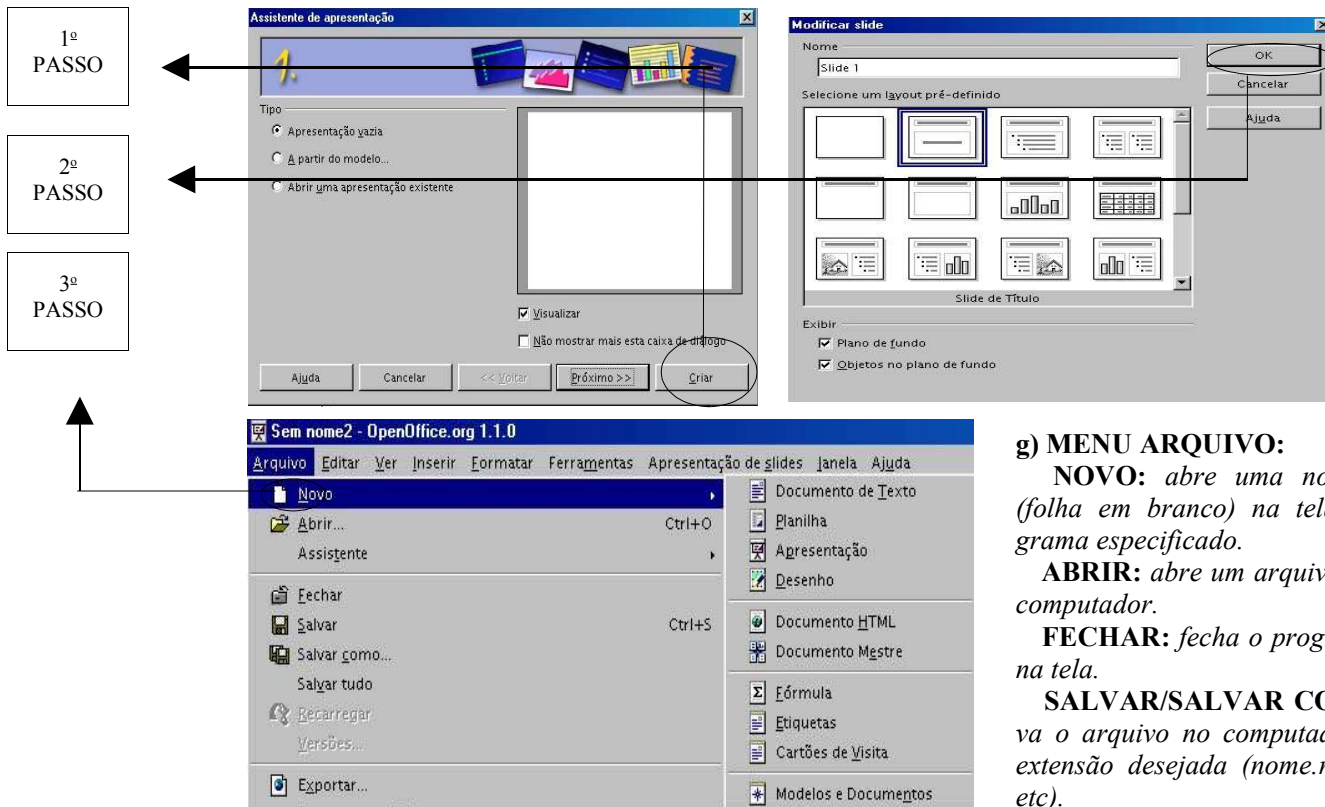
1º
PASSO

2º
PASSO

3º
PASSO

Assistente de apresentação

1.

Tipo

Apresentação vazia

A partir do modelo...

Abrir uma apresentação existente

Visualizar

Não mostrar mais esta caixa de diálogo

Ajuda | Cancelar | << Voltar | Próximo >> | Criar

Modificar slide

Nome

Slide 1

Selecione um layout pré-definido

Slide de Título

Exibir

Plano de fundo

Objetos no plano de fundo

OK

Cancelar

Ajuda

Sem nome2 - OpenOffice.org 1.1.0

Arquivo Editar Ver Inserir Formatar Ferramentas Apresentação de slides Janela Ajuda

Novo

Abrir... Ctrl+O

Assistente

Fechar

Salvar Ctrl+S

Salvar como...

Salvar tudo

Recarregar

Versões...

Exportar...

Documento de Texto

Planilha

Apresentação

Desenho

Documento HTML

Documento Mestre

Fórmula

Etiquetas

Cartões de Visita

Modelos e Documentos

g) MENU ARQUIVO:

NOVO: abre uma no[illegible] (folha em branco) na tel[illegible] grama especificado.

ABRIR: abre um arquiv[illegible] computador.

FECHAR: fecha o prog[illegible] na tela.

SALVAR/SALVAR C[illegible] va o arquivo no computad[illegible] extensão desejada (nome.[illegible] etc).